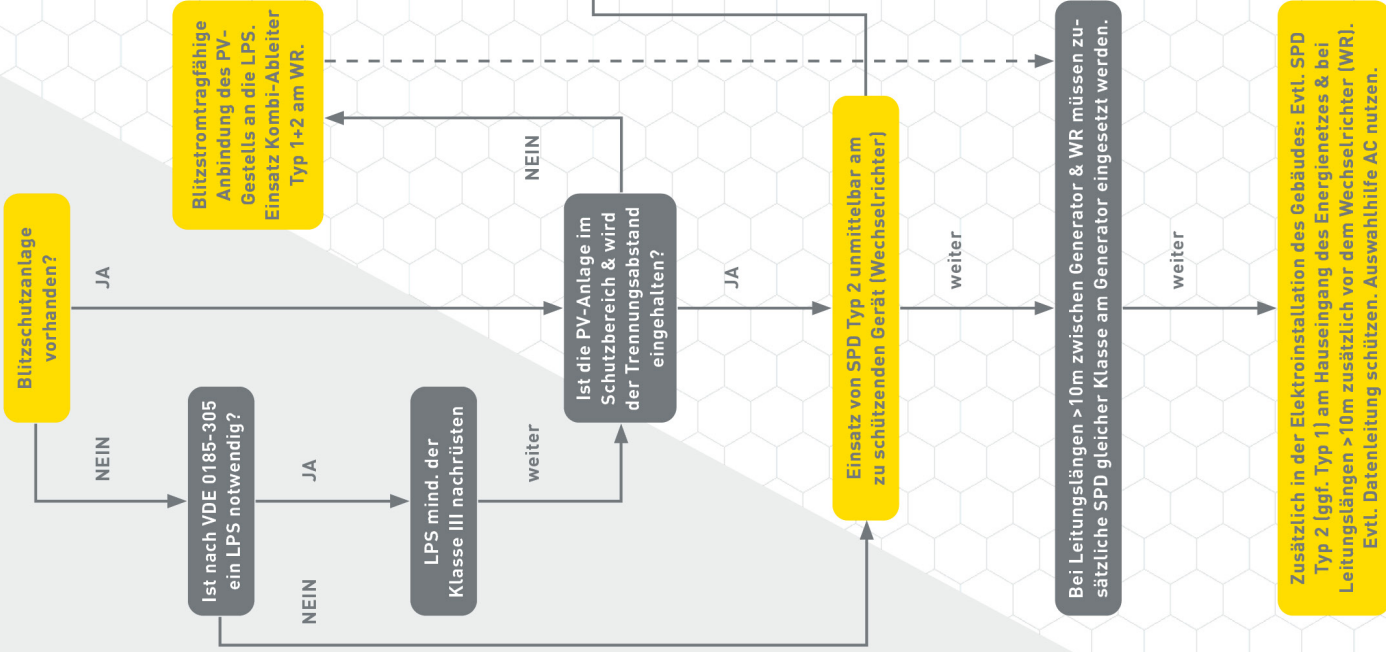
Blitzschutzanlage vorhanden?

JA

NEIN

Ist nach VDE 0185-305 ein LPS notwendig?

JA

NEIN

LPS mind. der Klasse III nachrüsten

weiter

Ist die PV-Anlage im Schutzbereich & wird der Trennungsabstand eingehalten?

NEIN

JA

Blitzstromtragfähige Anbindung des PV-Gestells an die LPS. Einsatz Kombi-Ableiter Typ 1+2 am WR.

Einsatz von SPD Typ 2 unmittelbar am zu schützenden Gerät (Wechselrichter)

weiter

Bei Leitungslängen >10m zwischen Generator & WR müssen zusätzliche SPD gleicher Klasse am Generator eingesetzt werden.

weiter

Zusätzlich in der Elektroinstallation des Gebäudes: Evtl. SPD Typ 2 (ggf. Typ 1) am Hauseingang des Energienetzes & bei Leitungslängen >10m zusätzlich vor dem Wechselrichter (WR). Evtl. Datenleitung schützen. Auswahlhilfe AC nutzen.